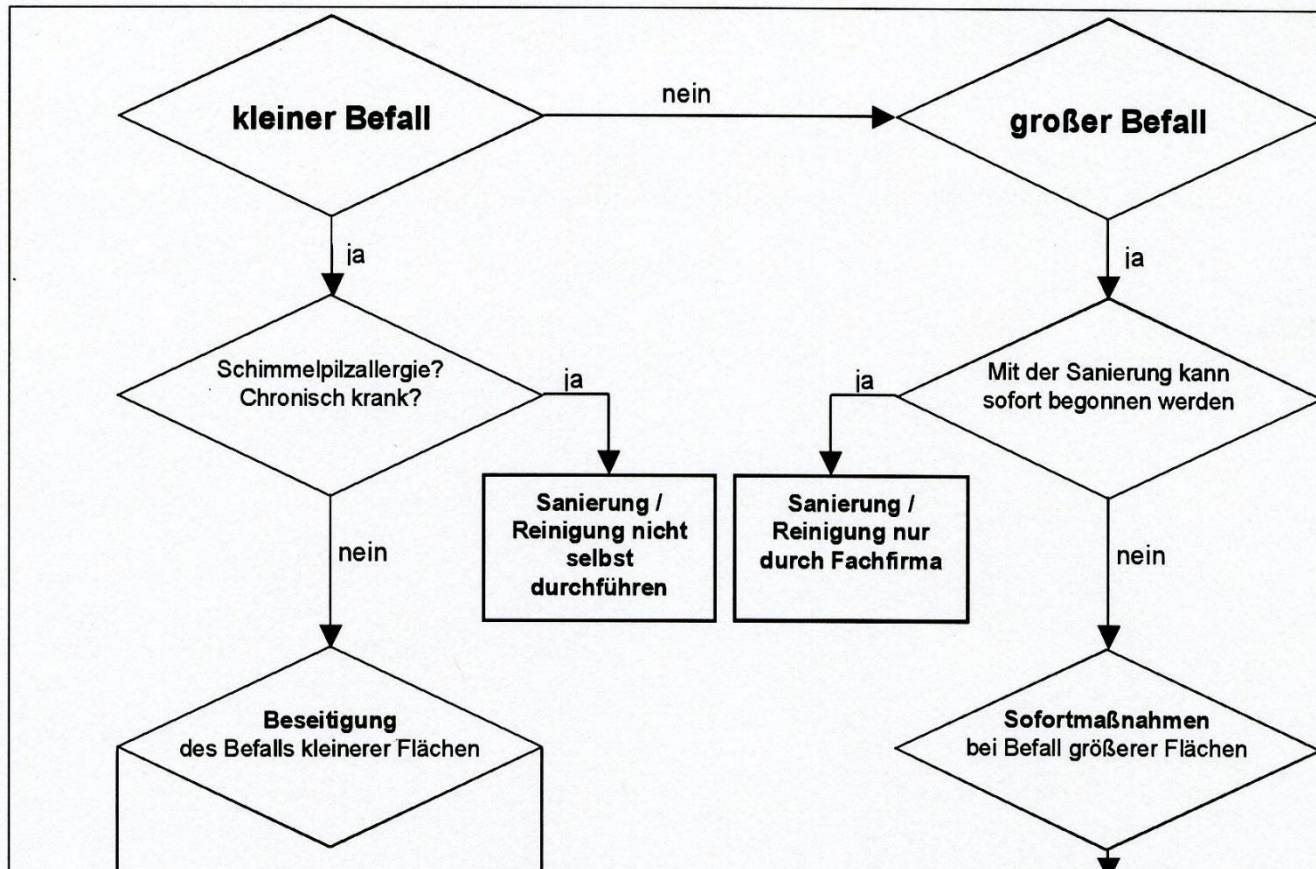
kleiner Befall

nein

großer Befall

ja

ja

Schimmelpilzallergie? Chronisch krank?

ja

ja

Mit der Sanierung kann sofort begonnen werden

Sanierung / Reinigung nicht selbst durchführen

Sanierung / Reinigung nur durch Fachfirma

nein

nein

Beseitigung des Befalls kleinerer Flächen

Sofortmaßnahmen bei Befall größerer Flächen